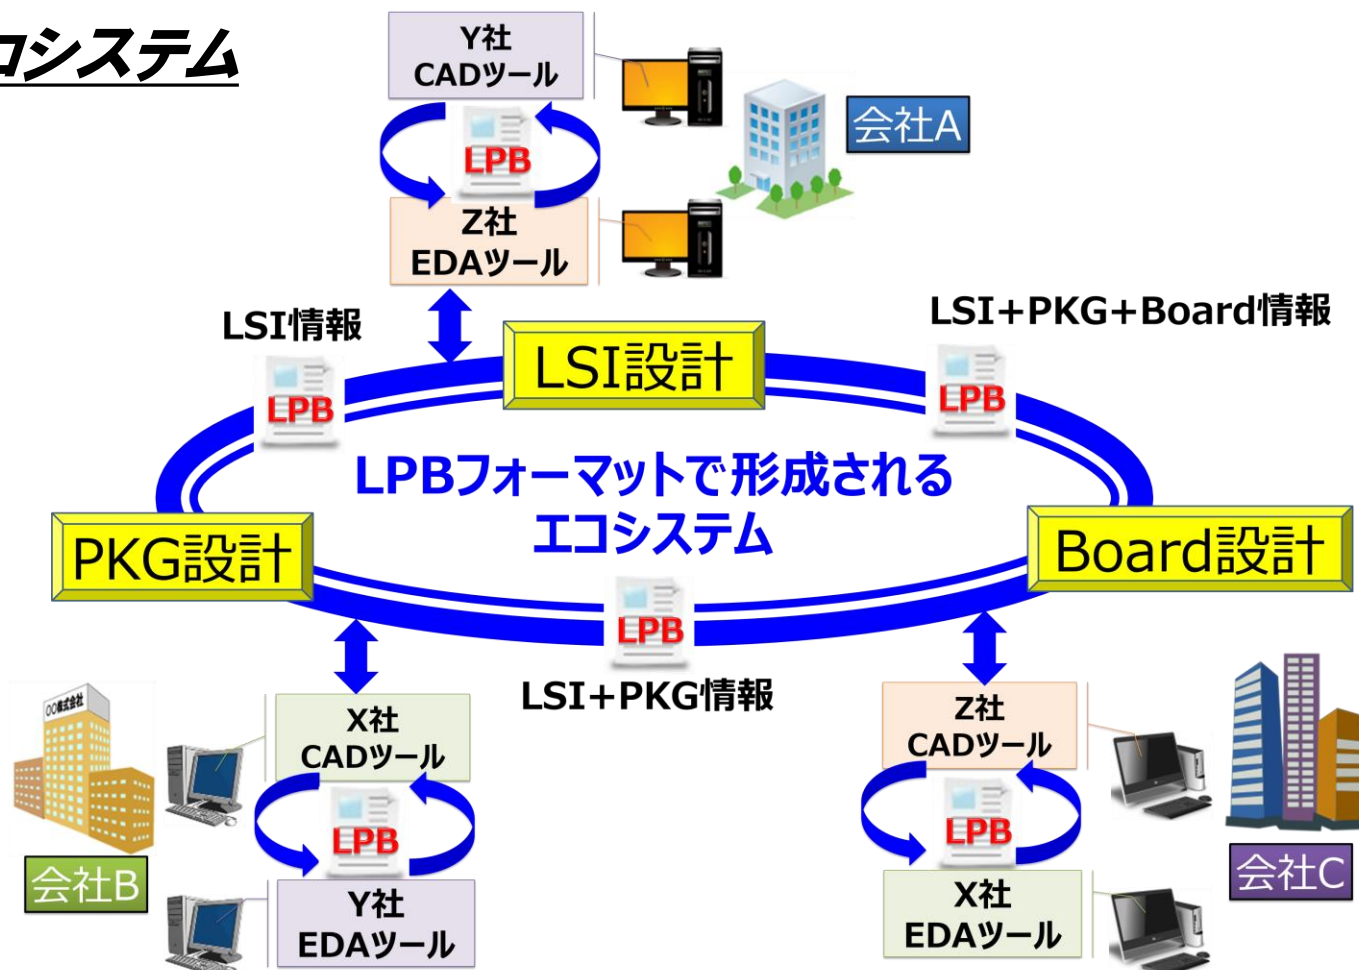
コシステム

Y社
CADツール

LPB

Z社
EDAツール

会社A

LSI情報

LPB

LSI設計

LSI+PKG+Board情報

LPB

LPBフォーマットで形成される
エコシステム

PKG設計

Board設計

LPB

LSI+PKG情報

〇〇株式会社

X社
CADツール

LPB

Y社
EDAツール

会社B

Z社
CADツール

LPB

X社
EDAツール

会社C